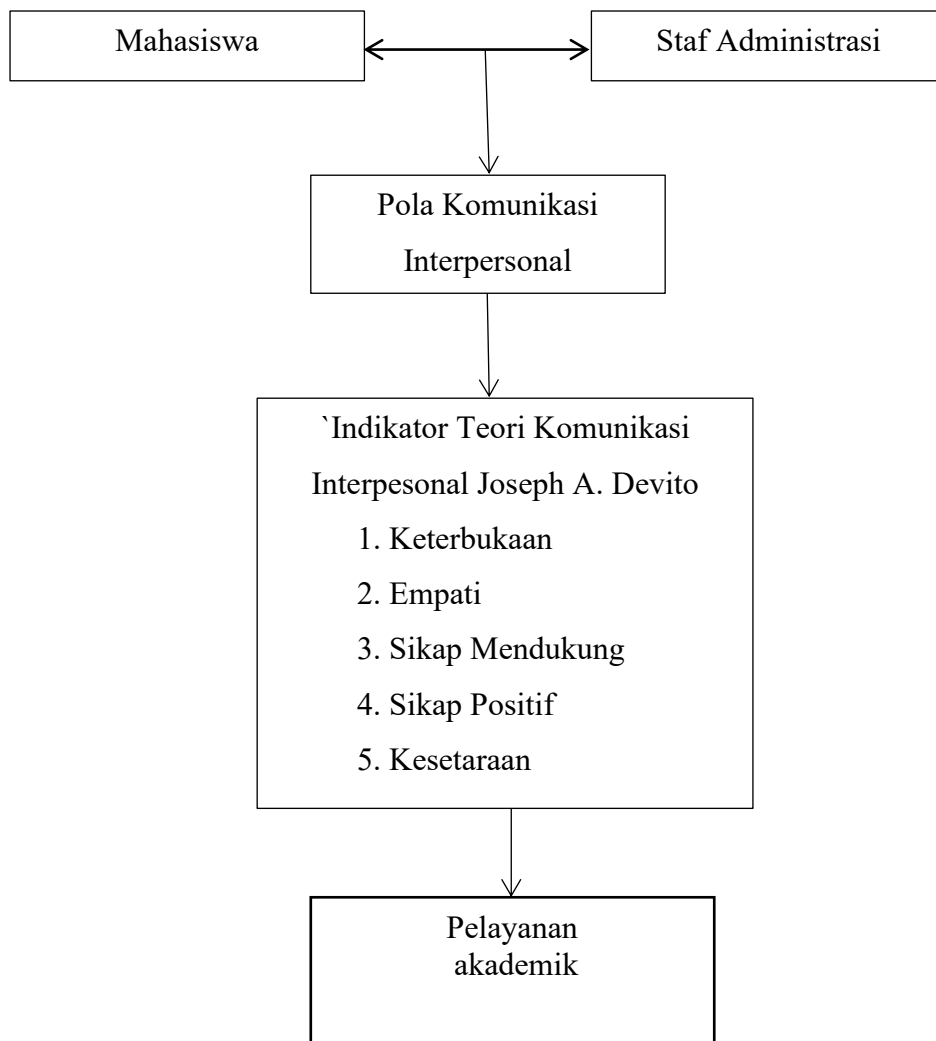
Mahasiswa

Staf Administrasi

Pola Komunikasi Interpersonal

`Indikator Teori Komunikasi Interpesonal Joseph A. Devito

1. Keterbukaan
2. Empati
3. Sikap Mendukung
4. Sikap Positif
5. Kesetaraan

Pelayanan akademik